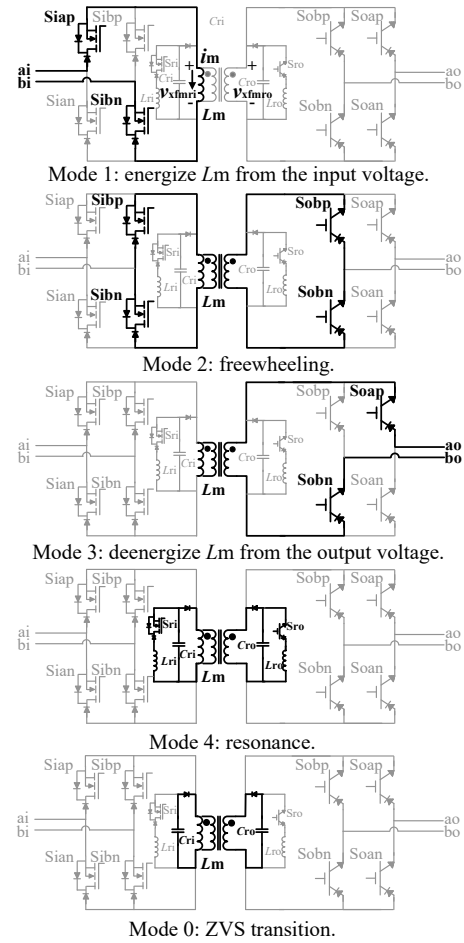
Siap Sibp Cri Sobp Soap
ai bi
Sian Sibn Lri $i_m$ $v_{xfmri}$ $v_{xfmro}$ Lm Cro Sro Lro Sobn Soan ao bo

Mode 1: energize $L$m from the input voltage.

Siap Sibp Sri Cri Cro Sro Lri Lro Sobp Soap
ai bi ao bo
Sian Sibn Lm Sobn Soan

Mode 2: freewheeling.

Siap Sibp Sri Cri Cro Sro Lri Lro Sobp Soap
ai bi ao bo
Sian Sibn Lm Sobn Soan

Mode 3: deenergize $L$m from the output voltage.

Siap Sibp Sri Cri Cro Sro Lri Lro Sobp Soap
ai bi ao bo
Sian Sibn Lm Sobn Soan

Mode 4: resonance.

Siap Sibp Sri Cri Cro Sro Lri Lro Sobp Soap
ai bi ao bo
Sian Sibn Lm Sobn Soan

Mode 0: ZVS transition.